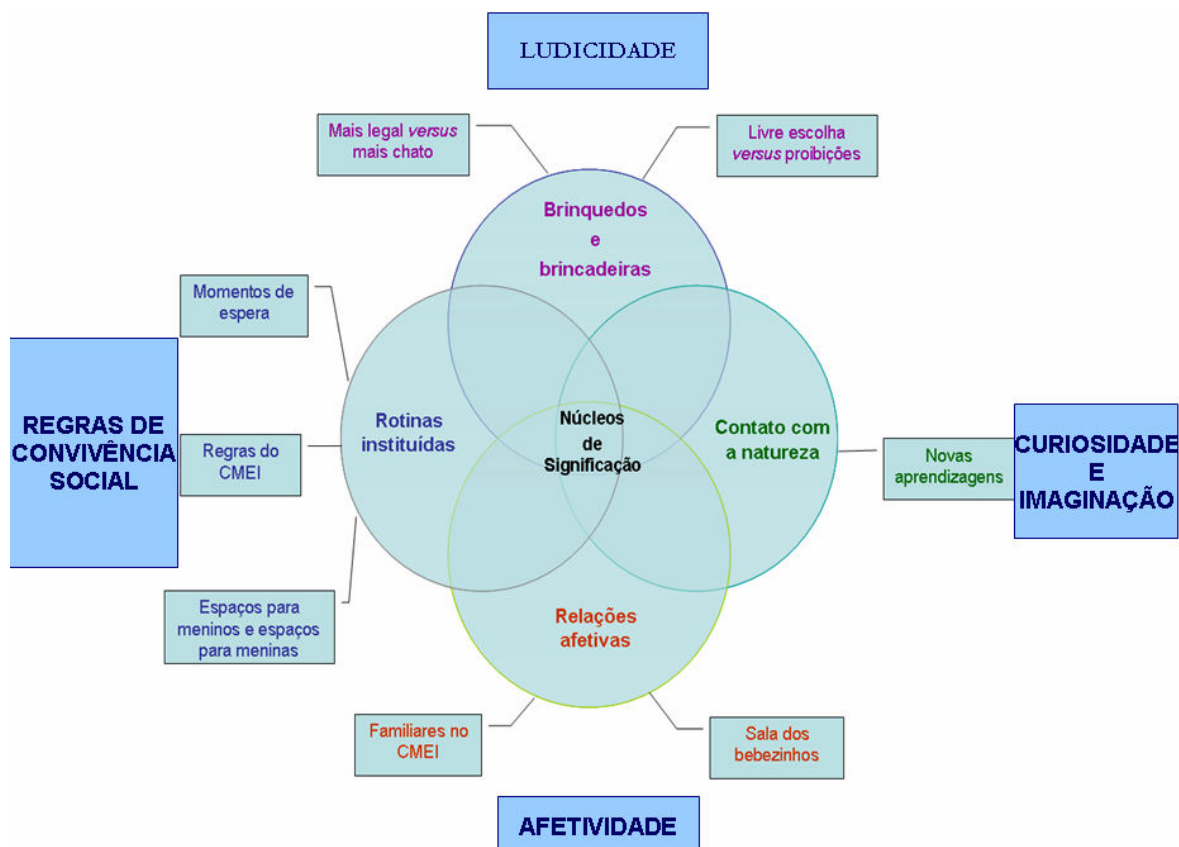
LUDICIDADE

Mais legal *versus* mais chato

Livre escolha *versus* proibições

Brinquedos e brincadeiras

Momentos de espera

REGRAS DE CONVIVÊNCIA SOCIAL

Regras do CMEI

Rotinas instituídas

Núcleos de Significação

Contato com a natureza

Novas aprendizagens

CURIOSIDADE E IMAGINAÇÃO

Espaços para meninos e espaços para meninas

Relações afetivas

Familiares no CMEI

Sala dos bebezinhos

AFETIVIDADE